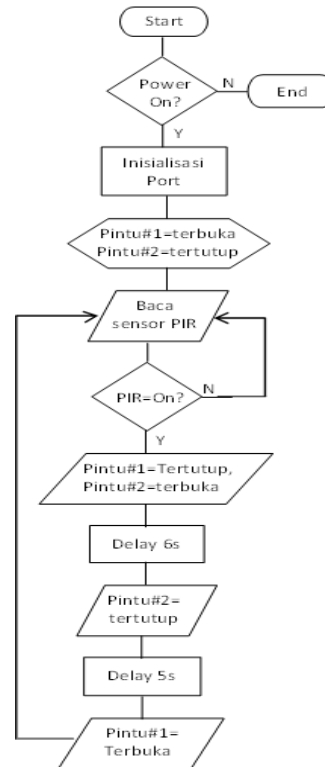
Start

Power On?

N

End

Y

Inisialisasi Port

Pintu#1=terbuka
Pintu#2=tertutup

Baca sensor PIR

PIR=On?

N

Y

Pintu#1=Tertutup,
Pintu#2=terbuka

Delay 6s

Pintu#2= tertutup

Delay 5s

Pintu#1= Terbuka